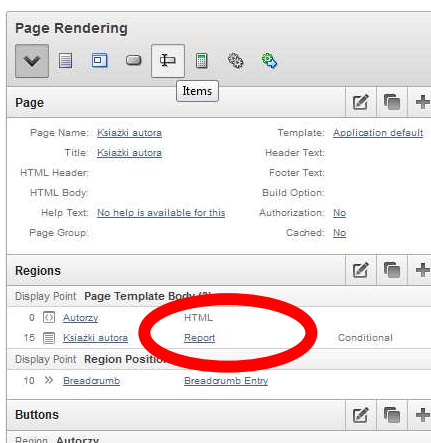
Page Rendering

Items

Page

Page Name: Ksiażki autora
Title: Ksiażki autora
HTML Header:
HTML Body:
Help Text: No help is available for this
Page Group:

Template: Application default
Header Text:
Footer Text:
Build Option:
Authorization: No
Cached: No

Regions

Display Point Page Template Body (3)
0 Autorzy HTML
15 Ksiażki autora Report Conditional
Display Point Region Position
10 Breadcrumb Breadcrumb Entry

Buttons

Region Autorzy